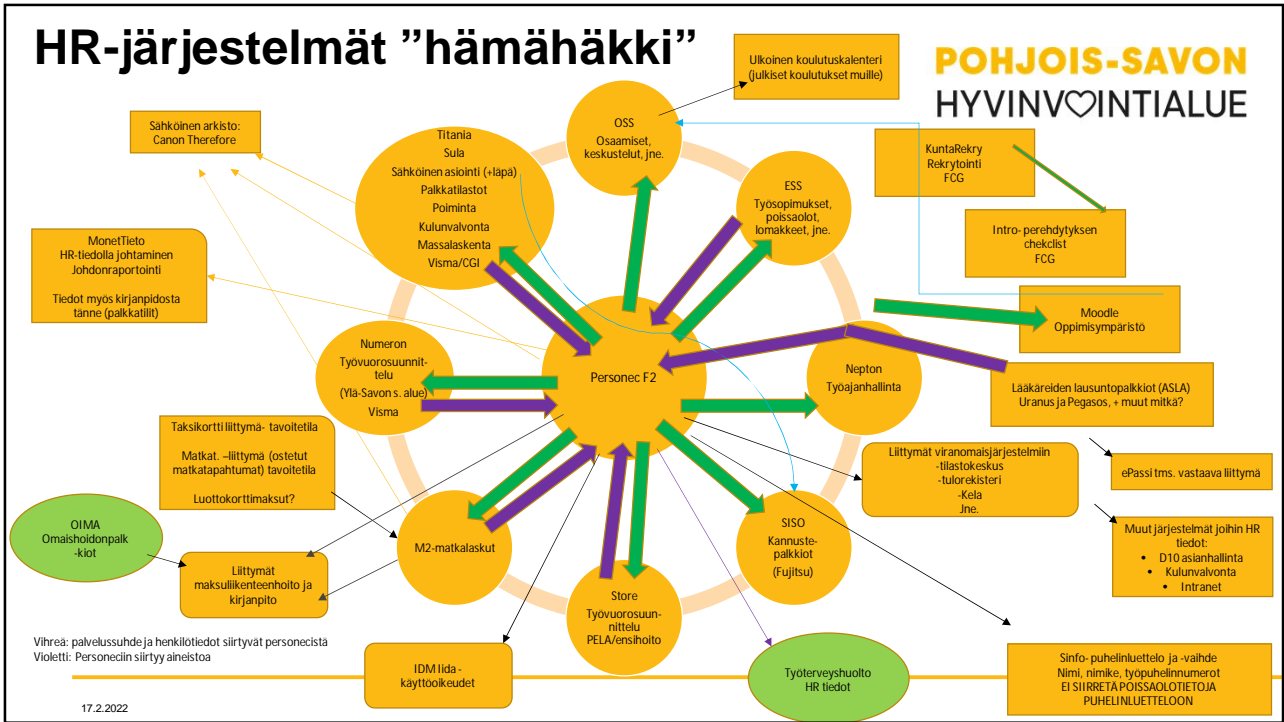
HR-järjestelmät ”hämähäkki”

POHJOIS-SAVON
HYVINVOINTIALUE

Ulkoinen koulutuskalenteri (julkiset koulutukset muille)

OSS
Osaamiset, keskustelut, jne.

Sähköinen arkisto: Canon Therefore

Titania
Sula
Sähköinen asiointi (+läpä)
Palkkatilastot
Poiminta
Kulunvalvonta
Massalaskenta
Visma/CGI

ESS
Työsopimukset, poissaolot, lomakkeet, jne.

KuntaRekry
Rekrytointi
FCG

Intro- perehdytyksen chekclist
FCG

MonetTieto
HR-tiedolla johtaminen
Johdonraportointi

Tiedot myös kirjanpidosta tänne (palkkatilit)

Moodle
Oppimisympäristö

Numeron
Työvuorosuunnittelu
(Ylä-Savon s. alue)
Visma

Personec F2

Nepton
Työajanhallinta

Lääkäreiden lausuntopalkkiot (ASLA)
Uranus ja Pegasos, + muut mitkä?

Taksikortti liittymä- tavoitetila

Matkat. –liittymä (ostetut matkatapahtumat) tavoitetila

Luottokorttimaksut?

Liittymät viranomaisjärjestelmiin
-tilastokeskus
-tulorekisteri
-Kela
Jne.

ePassi tms. vastaava liittymä

OIMA
Omaishoidonpalkkiot

M2-matkalaskut

SISO
Kannustepalkkiot
(Fujitsu)

Muut järjestelmät joihin HR tiedot:
• D10 asianhallinta
• Kulunvalvonta
• Intranet

Liittymät maksuliikenteenhoito ja kirjanpito

Store
Työvuorosuunnittelu
PELA/ensihoito

Vihreä: palvelussuhde ja henkilötiedot siirtyvät personecista
Violetti: Personeciin siirtyy aineistoa

IDM Iida - käyttöoikeudet

Työterveyshuolto
HR tiedot

Sinfo- puhelinluettelo ja -vaihde
Nimi, nimike, työpuhelinnumerot
EI SIIRRETÄ POISSAOLOTIETOJA PUHELINLUETTELOON

17.2.2022